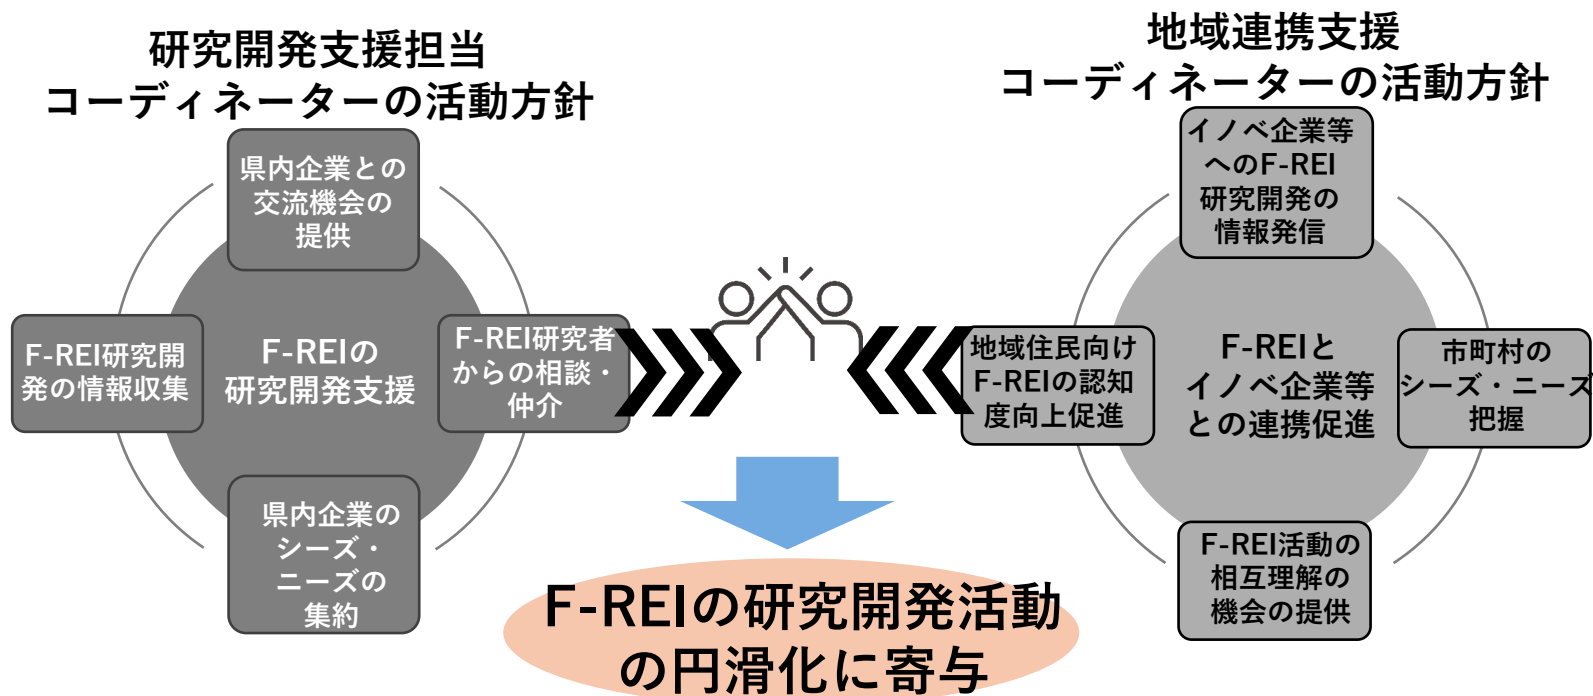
研究開発支援担当
コーディネーターの活動方針

県内企業との交流機会の提供

F-REI研究開発の情報収集

F-REIの研究開発支援

F-REI研究者からの相談・仲介

県内企業のシーズ・ニーズの集約

地域連携支援
コーディネーターの活動方針

イノベ企業等へのF-REI研究開発の情報発信

地域住民向けF-REIの認知度向上促進

F-REIとイノベ企業等との連携促進

市町村のシーズ・ニーズ把握

F-REI活動の相互理解の機会の提供

F-REIの研究開発活動の円滑化に寄与